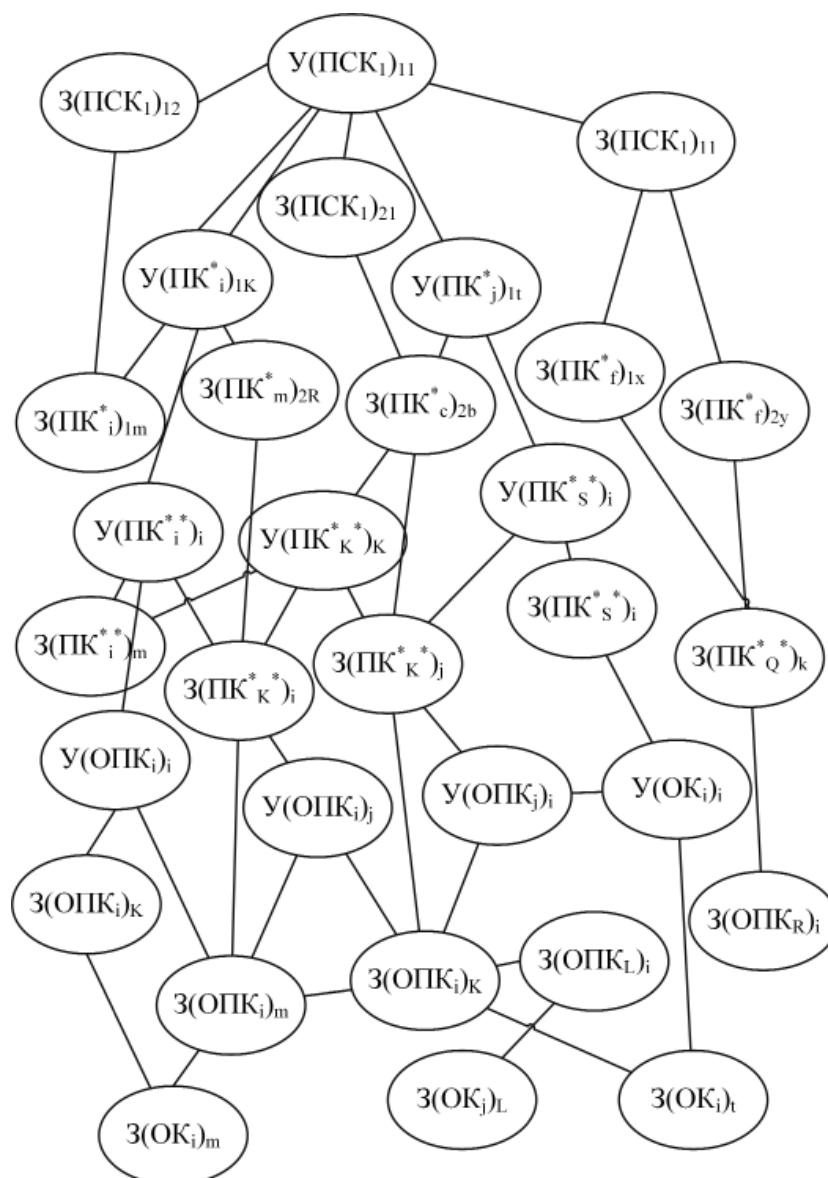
У(ПСК$_1$)$_{11}$

З(ПСК$_1$)$_{12}$

З(ПСК$_1$)$_{11}$

З(ПСК$_1$)$_{21}$

У(ПК$^*_i$)$_{1K}$

У(ПК$^*_j$)$_{1t}$

З(ПК$^*_f$)$_{1x}$

З(ПК$^*_f$)$_{2y}$

З(ПК$^*_m$)$_{2R}$

З(ПК$^*_c$)$_{2b}$

З(ПК$^*_i$)$_{1m}$

У(ПК$^*_S{}^*$)$_i$

У(ПК$^{**}_i$)$_i$

У(ПК$^*_K{}^*$)$_K$

З(ПК$^*_S{}^*$)$_i$

З(ПК$^*_Q{}^*$)$_k$

З(ПК$^{**}_i$)$_m$

З(ПК$^*_K{}^*$)$_i$

З(ПК$^*_K{}^*$)$_j$

У(ОПК$_i$)$_i$

У(ОПК$_i$)$_j$

У(ОПК$_j$)$_i$

У(ОК$_i$)$_i$

З(ОПК$_i$)$_K$

З(ОПК$_R$)$_i$

З(ОПК$_L$)$_i$

З(ОПК$_i$)$_m$

З(ОПК$_i$)$_K$

З(ОК$_j$)$_L$

З(ОК$_i$)$_t$

З(ОК$_i$)$_m$